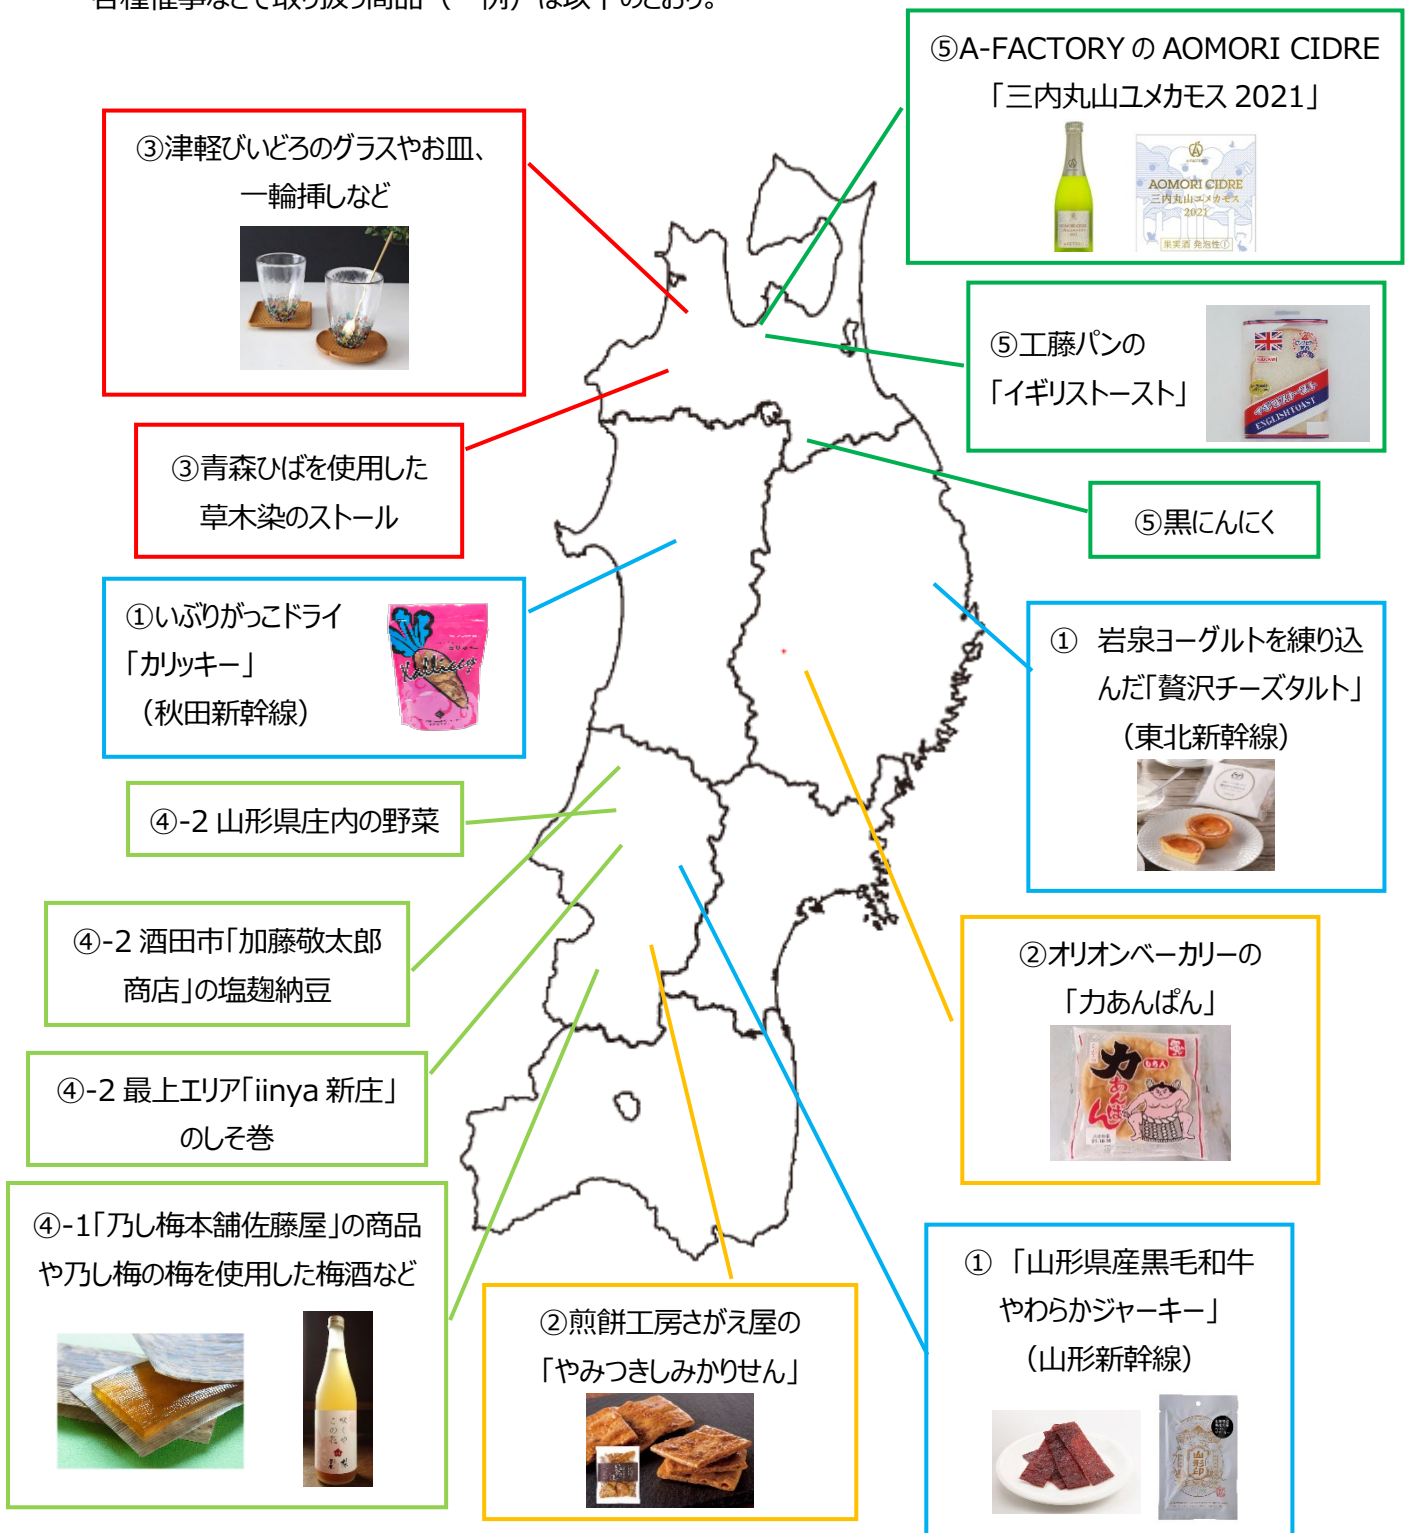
⑤A-FACTORY の AOMORI CIDRE
「三内丸山ユメカモス 2021」

AOMORI CIDRE
三内丸山ユメカモス
2021

③津軽びいどろのグラスやお皿、一輪挿しなど

⑤工藤パンの
「イギリストースト」

③青森ひばを使用した
草木染のストール

⑤黒にんにく

①いぶりがっこドライ
「カリッキー」
（秋田新幹線）

①　岩泉ヨーグルトを練り込んだ「贅沢チーズタルト」
（東北新幹線）

④-2 山形県庄内の野菜

④-2 酒田市「加藤敬太郎商店」の塩麹納豆

②オリオンベーカリーの
「力あんぱん」

④-2 最上エリア「iinya 新庄」のしそ巻

④-1「乃し梅本舗佐藤屋」の商品や乃し梅の梅を使用した梅酒など

②煎餅工房さがえ屋の
「やみつきしみかりせん」

①　「山形県産黒毛和牛
やわらかジャーキー」
（山形新幹線）